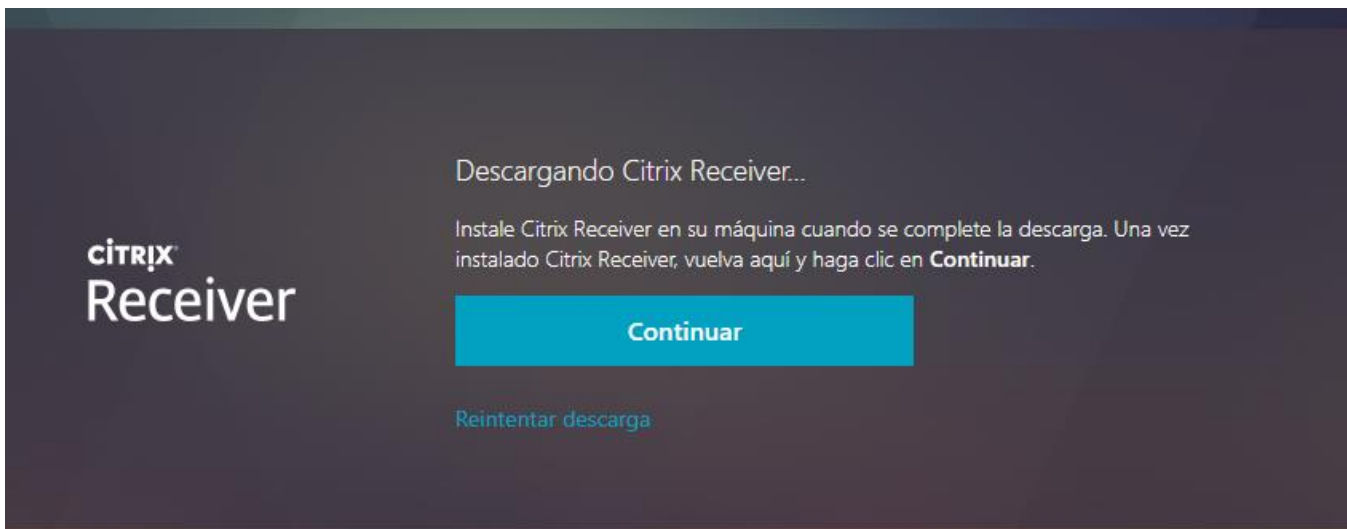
CITRIX
Receiver

Descargando Citrix Receiver...

Instale Citrix Receiver en su máquina cuando se complete la descarga. Una vez instalado Citrix Receiver, vuelva aquí y haga clic en **Continuar**.

Continuar

Reintentar descarga